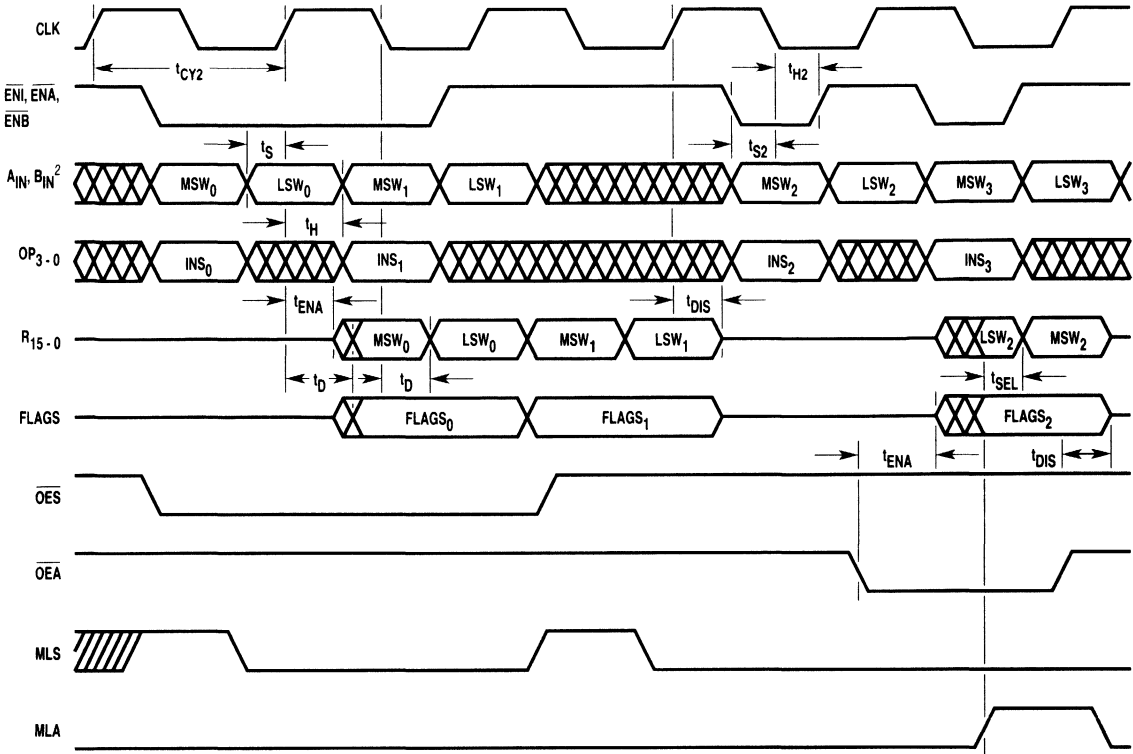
CLK

$t_{CY2}$

$t_{H2}$

$\overline{ENI}$, $\overline{ENA}$, $\overline{ENB}$

$t_S$

$t_{S2}$

$A_{IN}$, $B_{IN}$$^2$

$MSW_0$ $LSW_0$ $MSW_1$ $LSW_1$ $MSW_2$ $LSW_2$ $MSW_3$ $LSW_3$

$t_H$

$OP_{3-0}$

$INS_0$ $INS_1$ $INS_2$ $INS_3$

$t_{ENA}$

$t_{DIS}$

$R_{15-0}$

$MSW_0$ $LSW_0$ $MSW_1$ $LSW_1$ $LSW_2$ $MSW_2$

$t_D$ $t_D$

$t_{SEL}$

FLAGS

$FLAGS_0$ $FLAGS_1$ $FLAGS_2$

$t_{ENA}$

$t_{DIS}$

$\overline{OES}$

$\overline{OEA}$

MLS

MLA